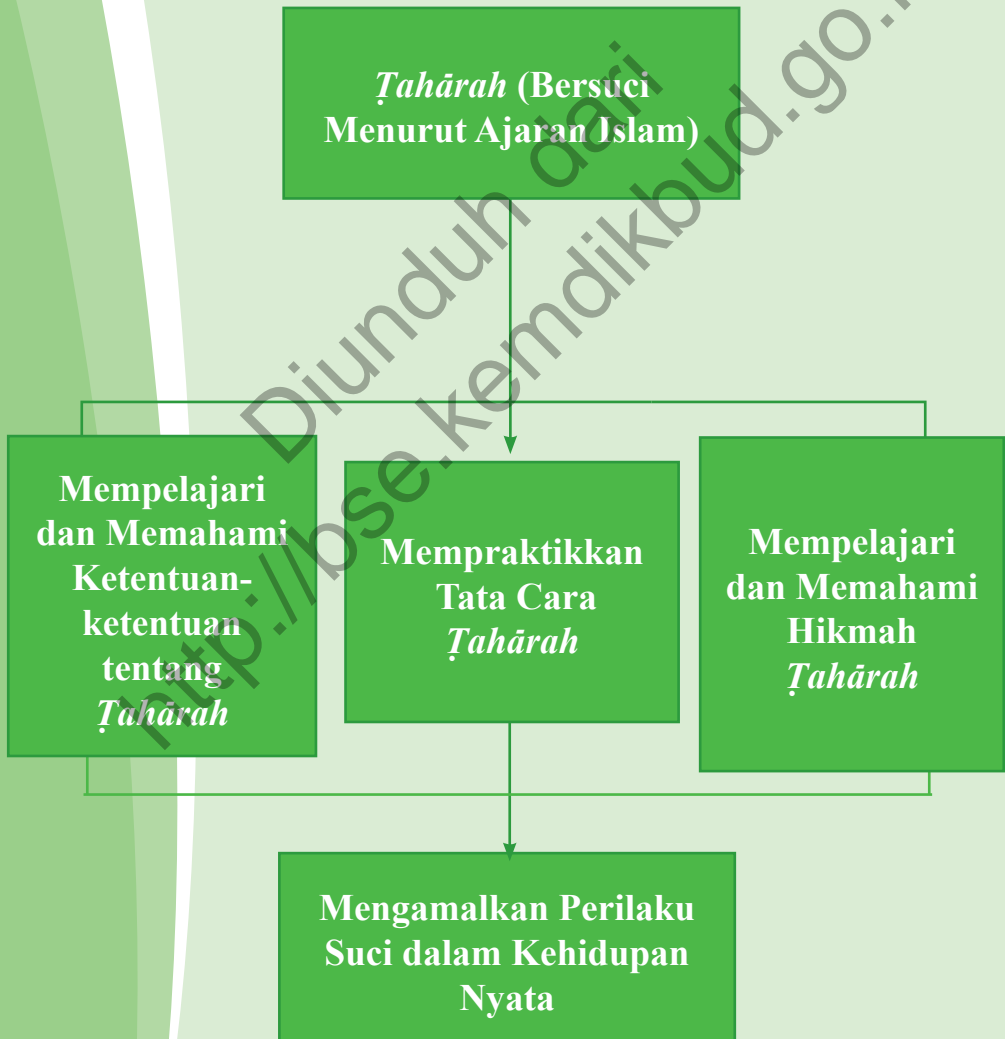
*Ṭahārah* (Bersuci Menurut Ajaran Islam)

Mempelajari dan Memahami Ketentuan-ketentuan tentang *Ṭahārah*

Mempraktikkan Tata Cara *Ṭahārah*

Mempelajari dan Memahami Hikmah *Ṭahārah*

Mengamalkan Perilaku Suci dalam Kehidupan Nyata

Diunduh dari http://bse.kemdikbud.go.i